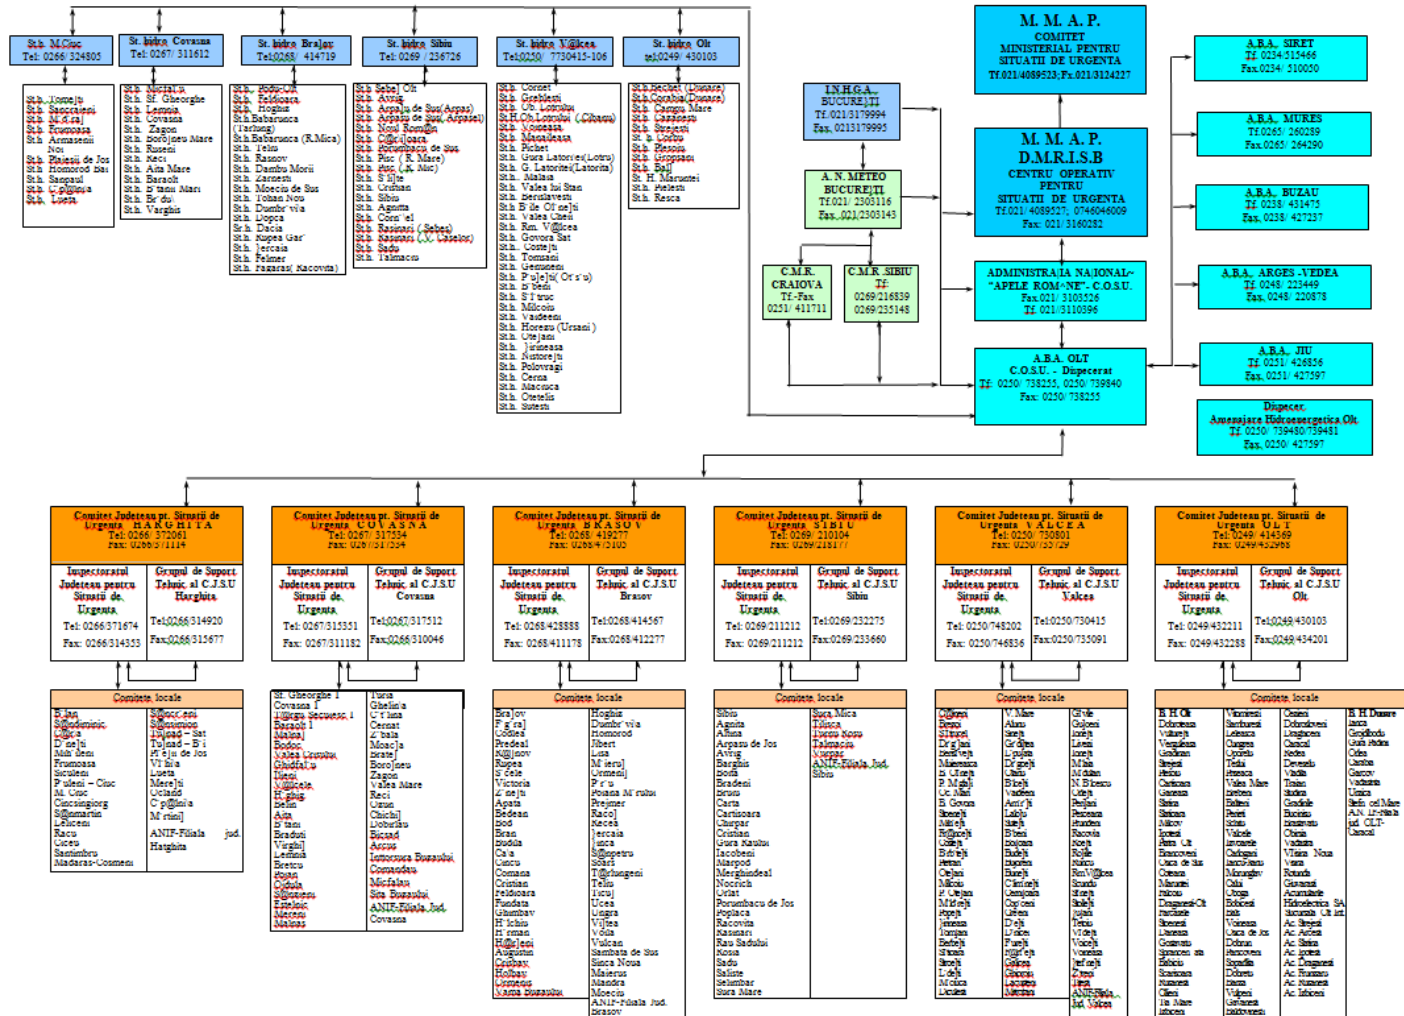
St. hidro Covasna
Tel: 0267/ 311612

St. hidro Bralov
Tel: 0268/ 414719

St. hidro Sibiu
Tel: 0269 / 236726

St. hidro Vâlcea
Tel: 0250/ 730415-106

St. hidro Olt
tel: 0249/ 430103

M. M. A. P.
COMITET MINISTERIAL PENTRU SITUAȚII DE URGENȚA
Tf.021/4089523; Fx.021/3124227

A.B.A. SIRET
Tf. 0234/ 515466
Fax 0234/ 510050

A.B.A. MUREȘ
Tf.0265/ 260289
Fax 0265/ 264290

A.B.A. BUZAU
Tf. 0238/ 431475
Fax. 0238/ 427237

A.B.A. ARGEȘ-VEDEA
Tf. 0248/ 223449
Fax. 0248/ 220878

A.B.A. JIU
Tf. 0251/ 426856
Fax. 0251/ 427597

Dispecer Amenajare Hidroenergetica Olt
Tf. 0250/ 739480/739481
Fax. 0250/ 427597

I.N.H.G.A. BUCUREȘTI
Tf.021/3179994
Fax. 0213179995

A. N. METEO BUCUREȘTI
Tf.021/ 2303116
Fax. 021/2303143

C.M.R. CRAIOVA
Tf.-Fax
0251/ 411711

C.M.R. SIBIU
Tf:
0269/216839
0269/235148

M. M. A. P.
D.M.R.I.S.B
CENTRU OPERATIV PENTRU SITUAȚII DE URGENȚA
Tf.021/ 4089527; 0746046009
Fax: 021/ 3160282

ADMINISTRAȚIA NAȚIONALĂ "APELE ROMÂNE" C.O.S.U.
Fax.021/ 3103526
Tf. 021/3110396

A.B.A. OLT
C.O.S.U. - Dispecerat
Tf: 0250/ 738255, 0250/ 739840
Fax: 0250/ 738255

Comitet Județean pt. Situații de Urgență HARGHITA
Tel: 0266/ 372061
Fax: 0266/371114

Inspectoratul Județean pentru Situații de Urgență
Tel: 0266/371674
Fax: 0266/314353

Grupul de Suport Tehnic al C.J.S.U Harghita
Tel.0266/314920
Fax.0266/315677

Comitet Județean pt. Situații de Urgență COVASNA
Tel: 0267/ 317534

Inspectoratul Județean pentru Situații de Urgență
Tel: 0267/315351
Fax: 0267/311182

Grupul de Suport Tehnic al C.J.S.U Covasna
Tel.0267/317512
Fax.0266/310046

Comitet Județean pt. Situații de Urgență BRAȘOV
Tel: 0268/ 419277

Inspectoratul Județean pentru Situații de Urgență
Tel: 0268/428888
Fax: 0268/411178

Grupul de Suport Tehnic al C.J.S.U Brasov
Tel:0268/414567
Fax:0268/412277

Comitet Județean pt. Situații de Urgență SIBIU
Tel: 0269/ 210104

Inspectoratul Județean pentru Situații de Urgență
Tel: 0269/211212
Fax: 0269/211212

Grupul de Suport Tehnic al C.J.S.U Sibiu
Tel:0269/232275
Fax:0269/233660

Comitet Județean pt. Situații de Urgență VÂLCEA
Tel: 0250/ 730801
Fax: 0250/735129

Inspectoratul Județean pentru Situații de Urgență
Tel: 0250/748202
Fax: 0250/746836

Grupul de Suport Tehnic al C.J.S.U Vâlcea
Tel:0250/730415
Fax:0250/735091

Comitet Județean pt. Situații de Urgență OLT
Tel: 0249/ 414369
Fax: 0249/432968

Inspectoratul Județean pentru Situații de Urgență
Tel: 0249/432211
Fax: 0249/432288

Grupul de Suport Tehnic al C.J.S.U Olt
Tel:0249/430103
Fax:0249/434201

Comitete locale

Comitete locale

Comitete locale

Comitete locale

Comitete locale

Comitete locale

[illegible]